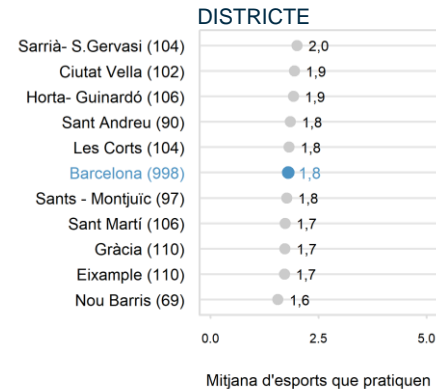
DISTRICTE

| | |
|---|---|
| Sarrià- S.Gervasi (104) | 2,0 |
| Ciutat Vella (102) | 1,9 |
| Horta- Guinardó (106) | 1,9 |
| Sant Andreu (90) | 1,8 |
| Les Corts (104) | 1,8 |
| Barcelona (998) | 1,8 |
| Sants - Montjuïc (97) | 1,8 |
| Sant Martí (106) | 1,7 |
| Gràcia (110) | 1,7 |
| Eixample (110) | 1,7 |
| Nou Barris (69) | 1,6 |

0.0 2.5 5.0

Mitjana d'esports que pratiquen